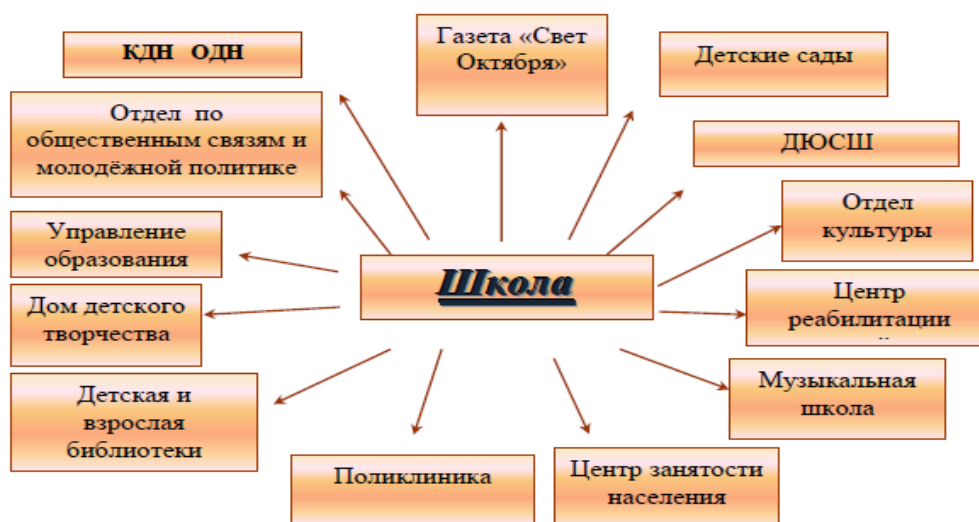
КДН ОДН

Газета «Свет Октября»

Детские сады

Отдел по общественным связям и молодёжной политике

ДЮСШ

Отдел культуры

Управление образования

Школа

Дом детского творчества

Центр реабилитации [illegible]

Музыкальная школа

Детская и взрослая библиотеки

Поликлиника

Центр занятости населения